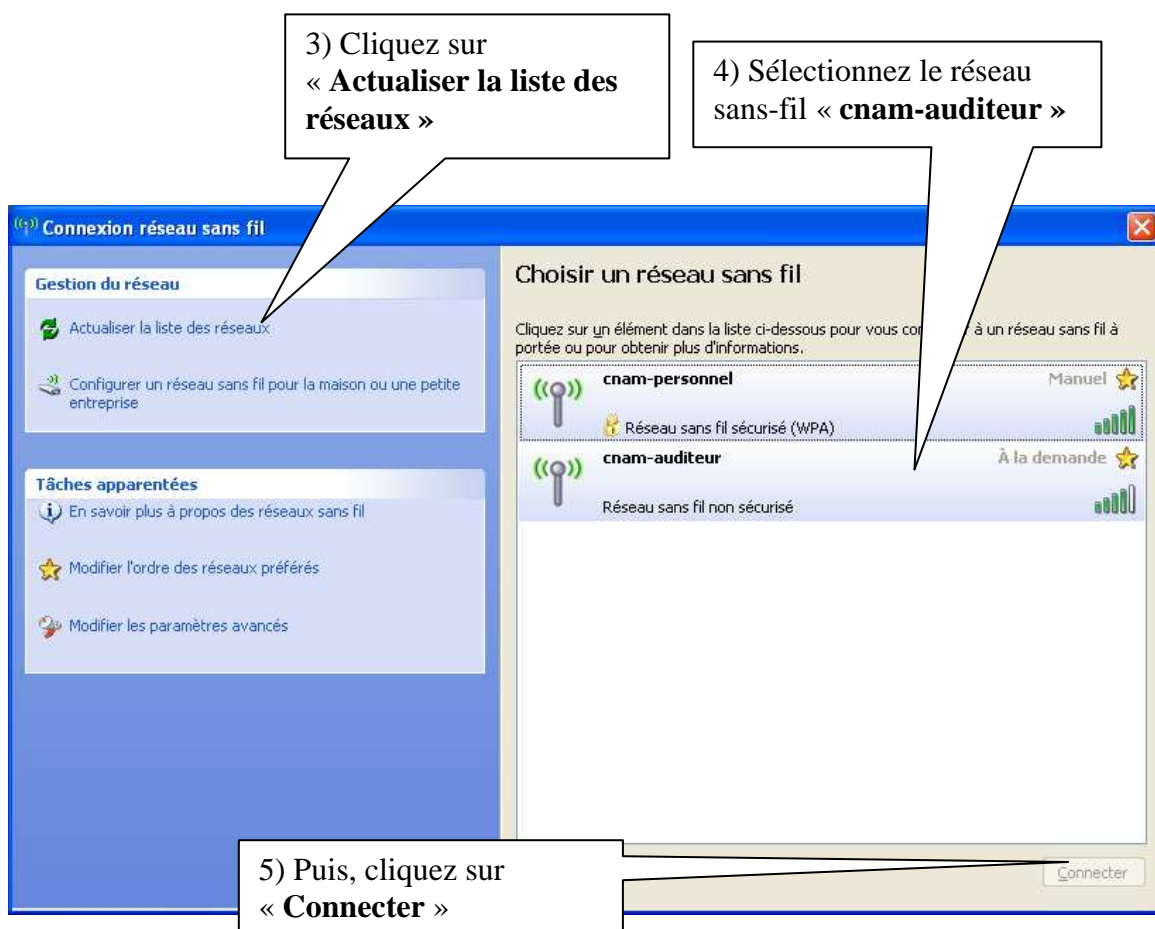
3) Cliquez sur « **Actualiser la liste des réseaux »**

4) Sélectionnez le réseau sans-fil « **cnam-auditeur »**

Connexion réseau sans fil

Gestion du réseau

Actualiser la liste des réseaux

Configurer un réseau sans fil pour la maison ou une petite entreprise

Tâches apparentées

En savoir plus à propos des réseaux sans fil

Modifier l'ordre des réseaux préférés

Modifier les paramètres avancés

Choisir un réseau sans fil

Cliquez sur un élément dans la liste ci-dessous pour vous con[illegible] à un réseau sans fil à portée ou pour obtenir plus d'informations.

cnam-personnel

Manuel

Réseau sans fil sécurisé (WPA)

cnam-auditeur

À la demande

Réseau sans fil non sécurisé

5) Puis, cliquez sur « **Connecter** »

Connecter